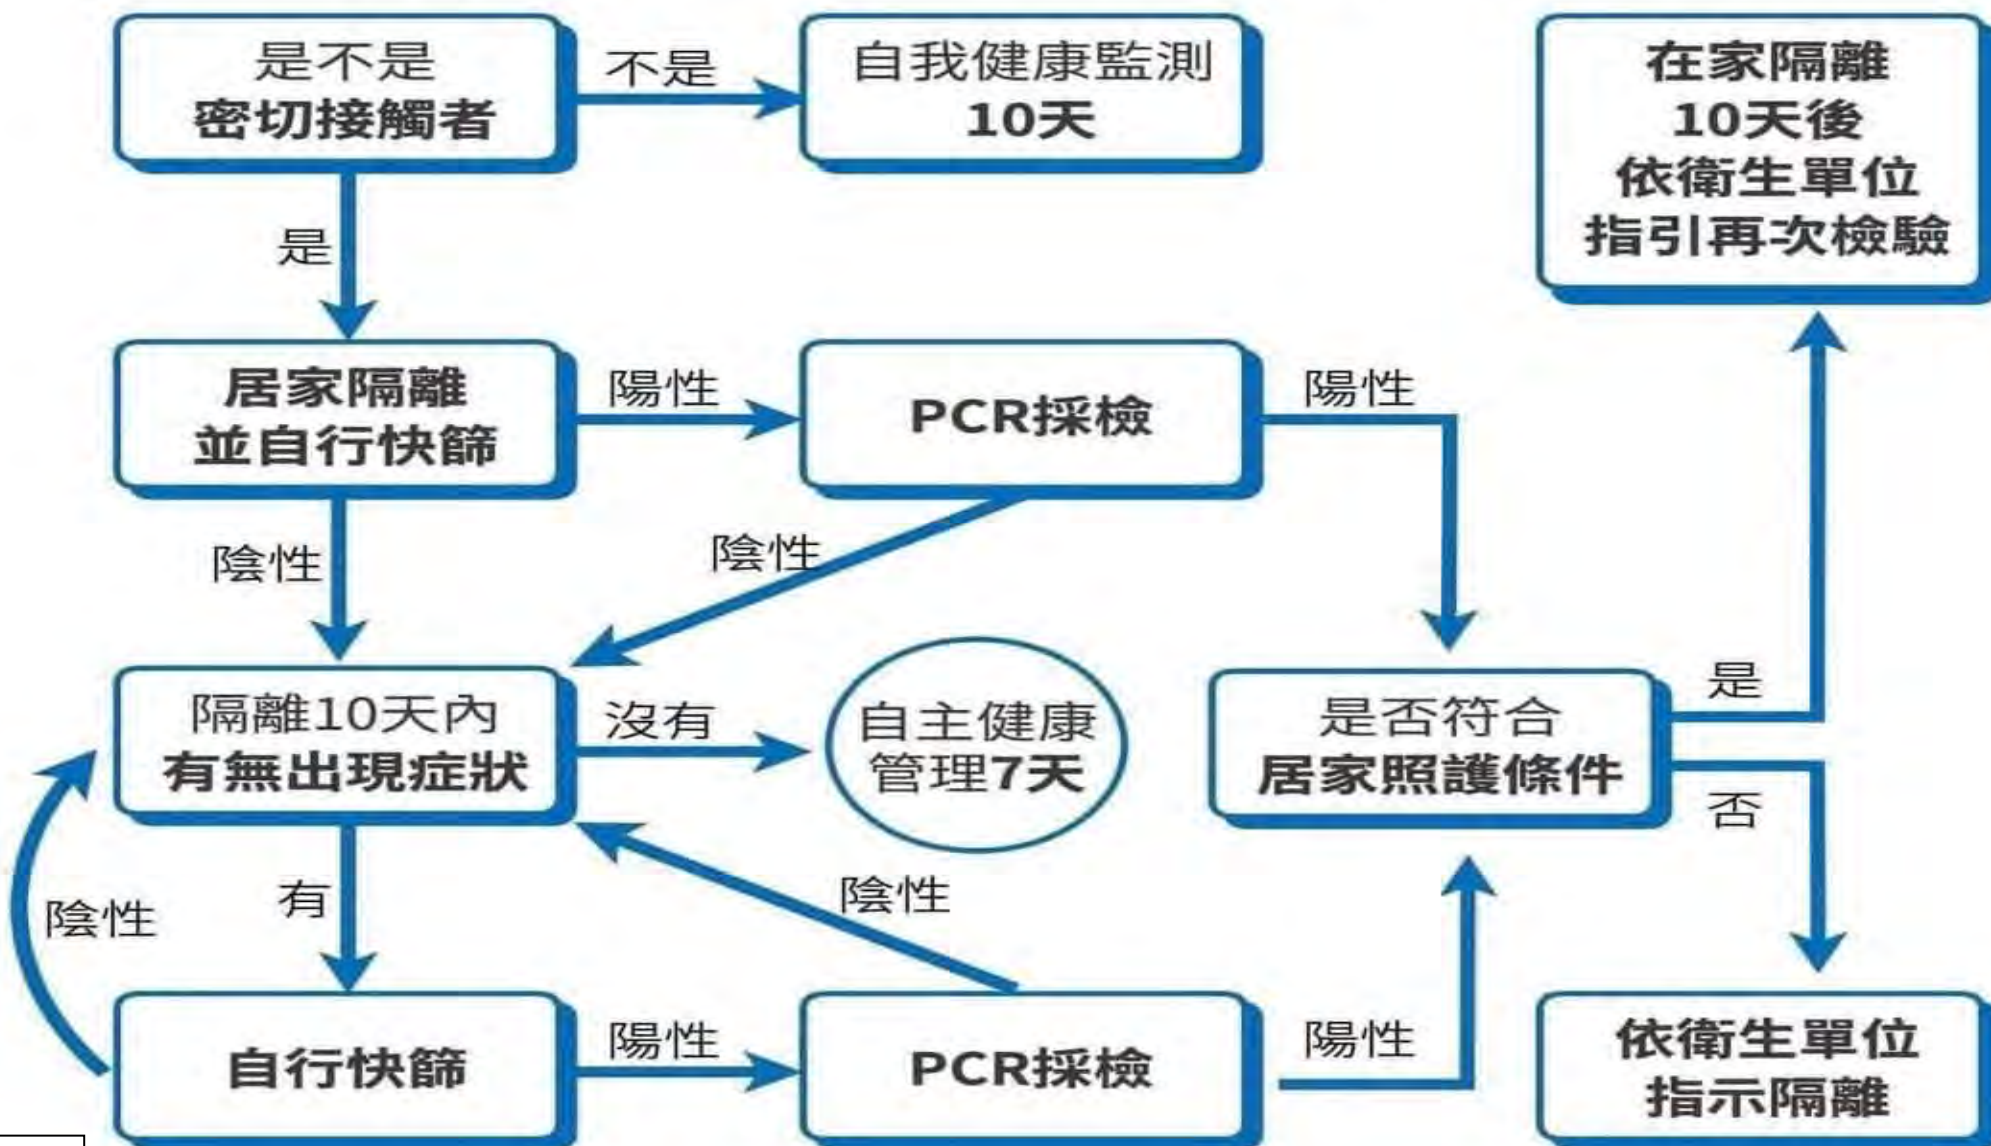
是不是
密切接觸者

不是

自我健康監測
10天

在家隔離
10天後
依衛生單位
指引再次檢驗

是

居家隔離
並自行快篩

陽性

PCR採檢

陽性

陰性

陰性

隔離10天內
有無出現症狀

沒有

自主健康
管理7天

是否符合
居家照護條件

是

否

有

陰性

陰性

自行快篩

陽性

PCR採檢

陽性

依衛生單位
指示隔離